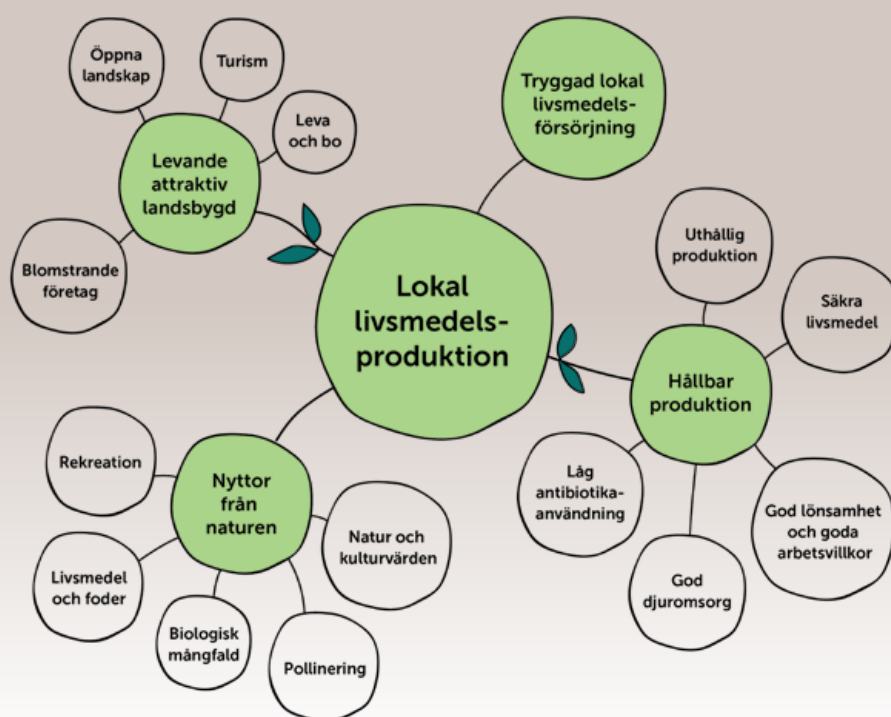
Lokal livsmedelsproduktion

Tryggad lokal livsmedelsförsörjning

Levande attraktiv landsbygd

Öppna landskap

Turism

Leva och bo

Blomstrande företag

Hållbar produktion

Uthållig produktion

Säkra livsmedel

Låg antibiotikaanvändning

God djuromsorg

God lönsamhet och goda arbetsvillkor

Nyttor från naturen

Rekreation

Livsmedel och foder

Biologisk mångfald

Pollinering

Natur och kulturvärden